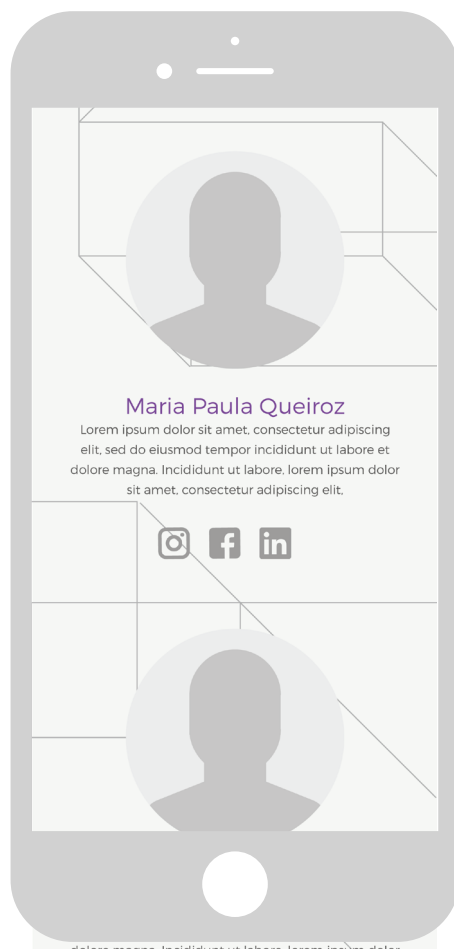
Maria Paula Queiroz

Lorem ipsum dolor sit amet, consectetur adipiscing elit, sed do eiusmod tempor incididunt ut labore et dolore magna. Incididunt ut labore, lorem ipsum dolor sit amet, consectetur adipiscing elit,

dolore magna. Incididunt ut labore, lorem ipsum dolor